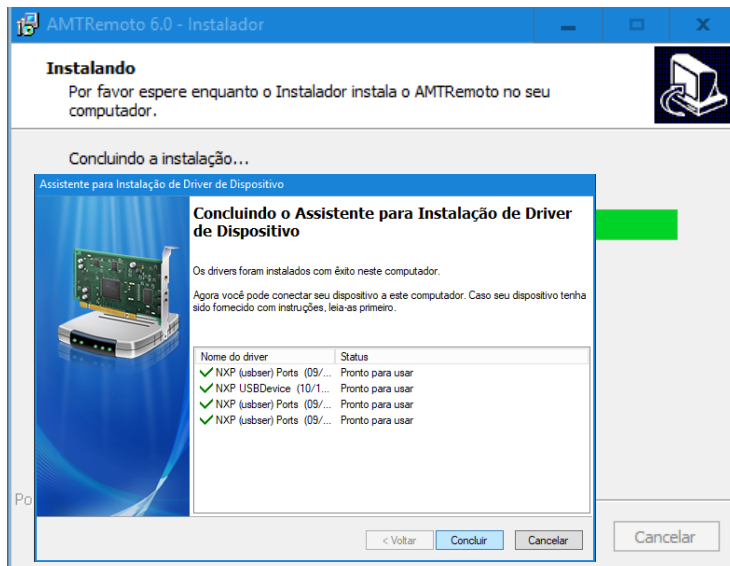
AMTRemoto 6.0 - Instalador

Instalando
Por favor espere enquanto o Instalador instala o AMTRemoto no seu computador.

Concluindo a instalação...

Assistente para Instalação de Driver de Dispositivo

Concluindo o Assistente para Instalação de Driver de Dispositivo

Os drivers foram instalados com êxito neste computador.

Agora você pode conectar seu dispositivo a este computador. Caso seu dispositivo tenha sido fornecido com instruções, leia-as primeiro.

| Nome do driver | Status |
|---|---|
| NXP (usbser) Ports (09/... | Pronto para usar |
| NXP USBDevice (10/1... | Pronto para usar |
| NXP (usbser) Ports (09/... | Pronto para usar |
| NXP (usbser) Ports (09/... | Pronto para usar |

< Voltar
Concluir
Cancelar

Po

Cancelar